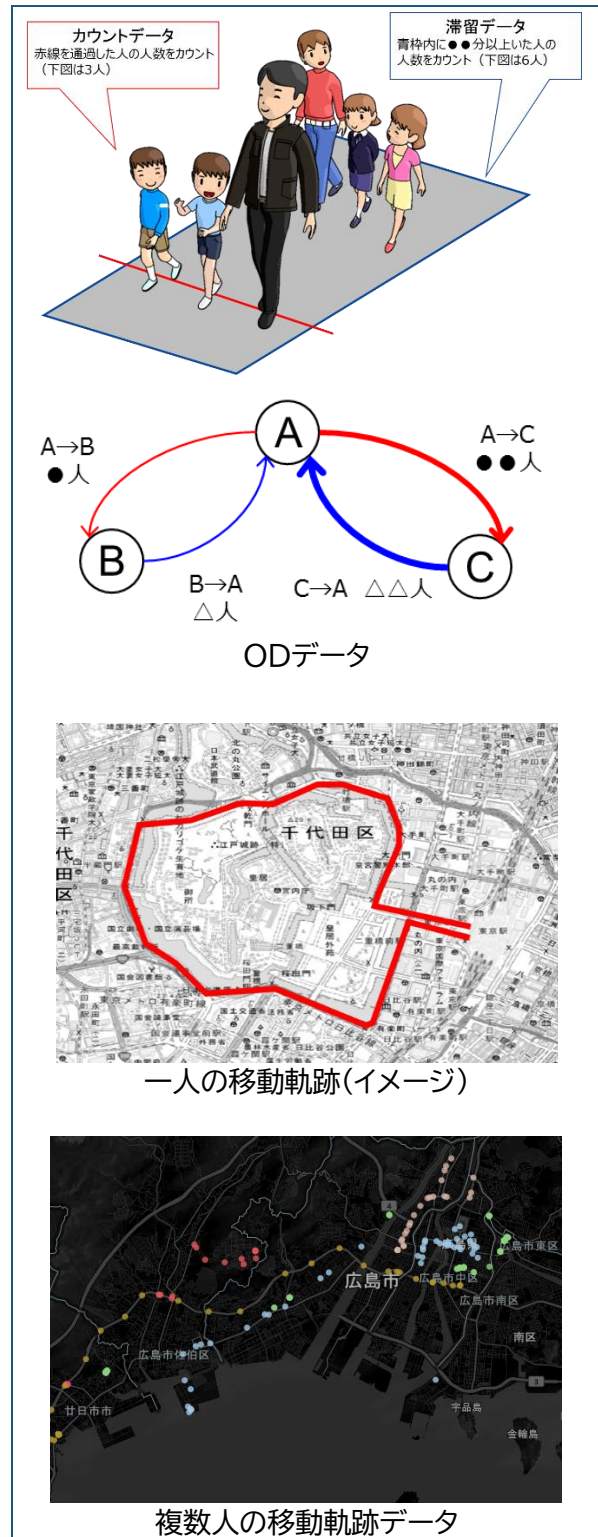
カウントデータ
赤線を通過した人の人数をカウント（下図は3人）

滞留データ
青枠内に●●分以上いた人の人数をカウント（下図は6人）

A→B
●人

A

A→C
●●人

B

B→A
△人

C→A　△△人

C

ODデータ

千代田区
千代田区
江戸城跡
皇居
東京駅

一人の移動軌跡(イメージ)

広島市
広島市中区
広島市東区
広島市南区
広島市佐伯区
南区
廿日市市
宇品島
金輪島

複数人の移動軌跡データ